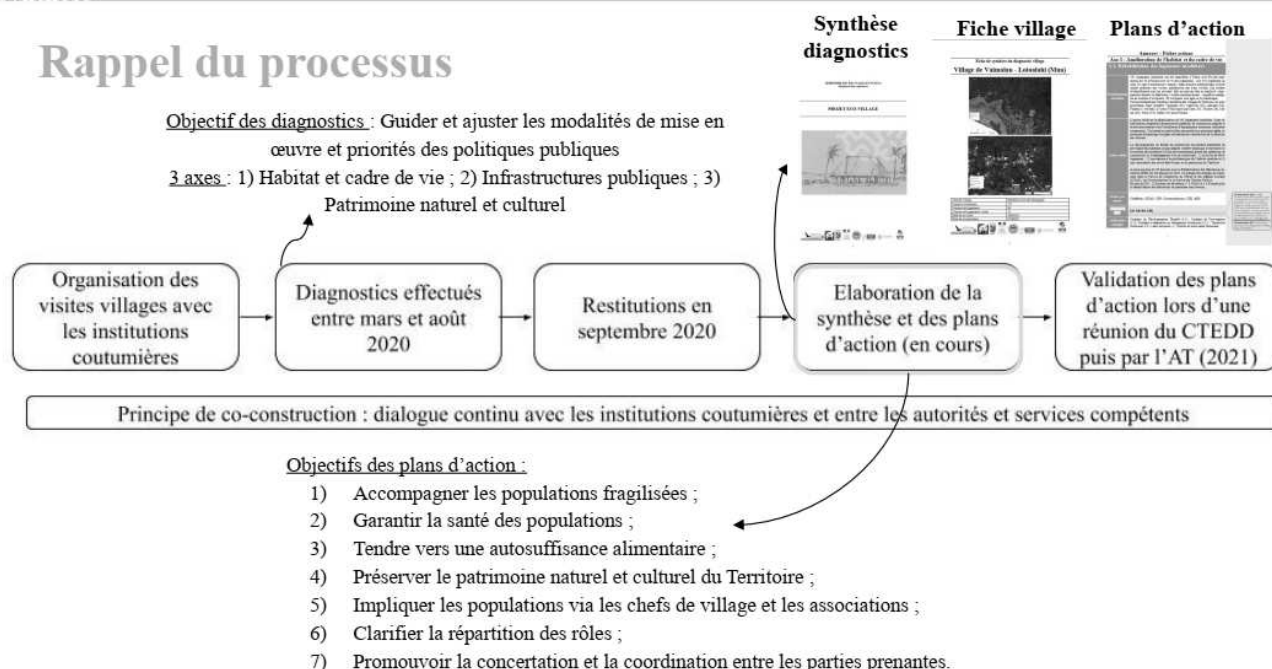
Rappel du processus

Synthèse diagnostics

Fiche village

Plans d'action

Objectif des diagnostics : Guider et ajuster les modalités de mise en œuvre et priorités des politiques publiques
3 axes : 1) Habitat et cadre de vie ; 2) Infrastructures publiques ; 3) Patrimoine naturel et culturel

Organisation des visites villages avec les institutions coutumières

Diagnostics effectués entre mars et août 2020

Restitutions en septembre 2020

Elaboration de la synthèse et des plans d'action (en cours)

Validation des plans d'action lors d'une réunion du CTEDD puis par l'AT (2021)

Principe de co-construction : dialogue continu avec les institutions coutumières et entre les autorités et services compétents

Objectifs des plans d'action :
1) Accompagner les populations fragilisées ;
2) Garantir la santé des populations ;
3) Tendre vers une autosuffisance alimentaire ;
4) Préserver le patrimoine naturel et culturel du Territoire ;
5) Impliquer les populations via les chefs de village et les associations ;
6) Clarifier la répartition des rôles ;
7) Promouvoir la concertation et la coordination entre les parties prenantes.